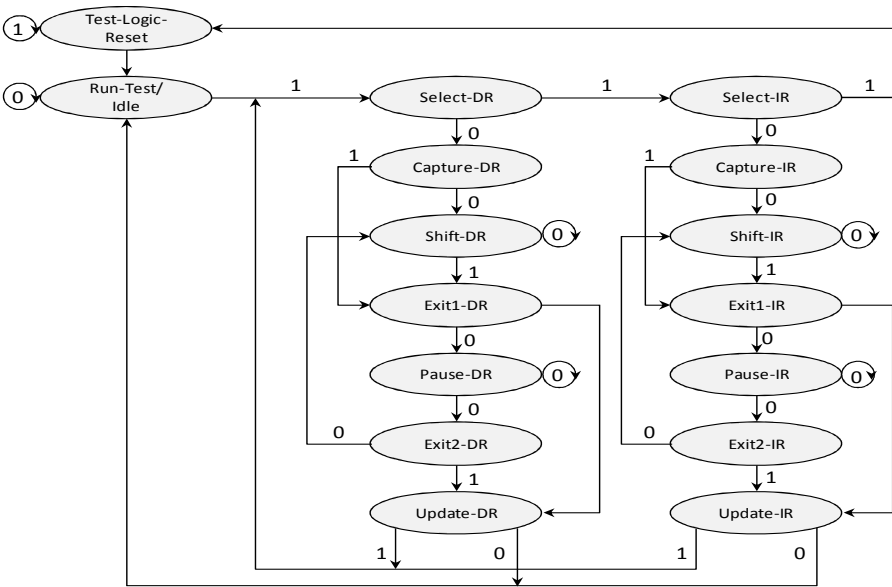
1
Test-Logic-Reset

0
Run-Test/Idle
1
Select-DR
1
Select-IR
1
0
1
Capture-DR
0
Shift-DR
0
1
Exit1-DR
0
Pause-DR
0
0
0
Exit2-DR
1
Update-DR
1
0

0
1
Capture-IR
0
Shift-IR
0
1
Exit1-IR
0
Pause-IR
0
0
0
Exit2-IR
1
Update-IR
1
0